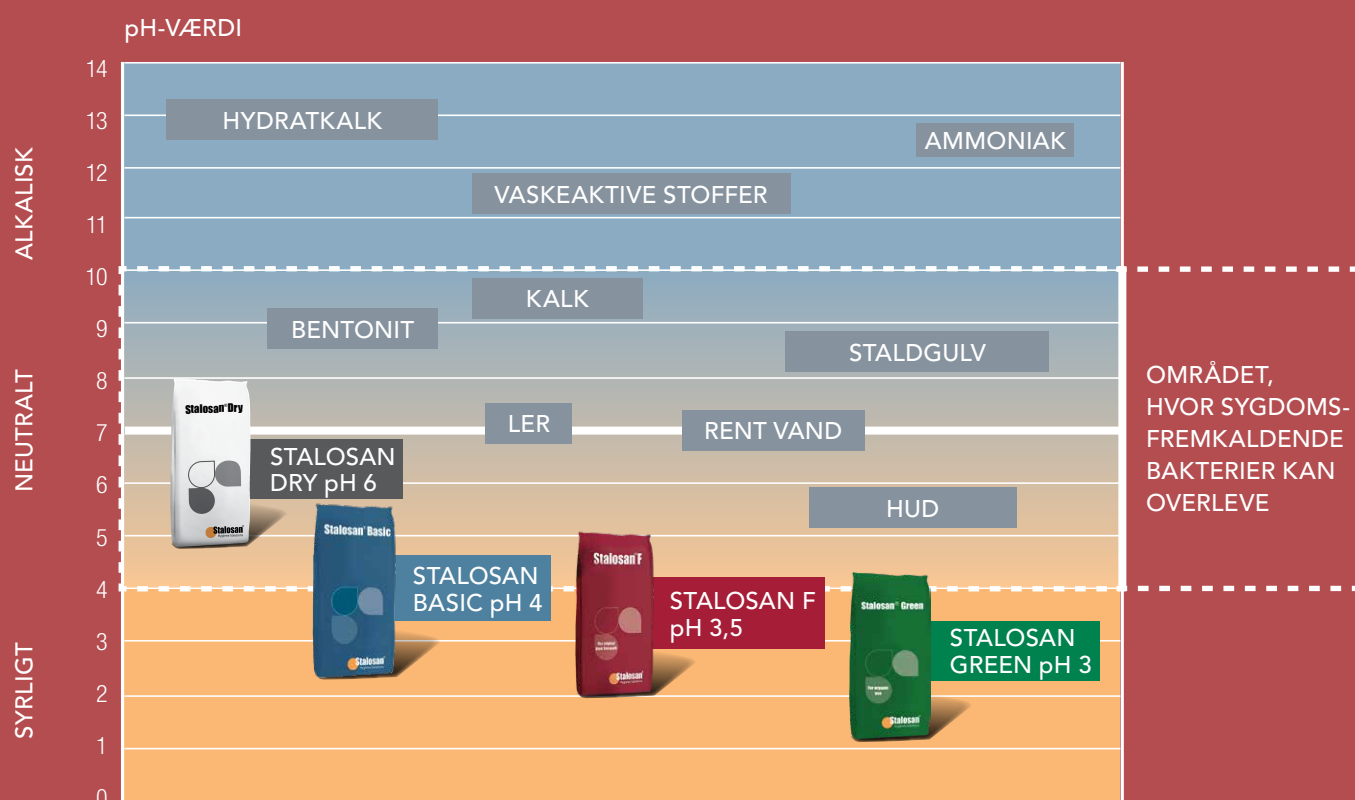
pH-VÆRDI

14
13
12
11
10
9
8
7
6
5
4
3
2
1
0

ALKALISK
NEUTRALT
SYRLIGT

HYDRATKALK
AMMONIAK
VASKEAKTIVE STOFFER
KALK
BENTONIT
STALDGULV
LER
RENT VAND
HUD

Stalosan® Dry
Stalosan
STALOSAN DRY pH 6

Stalosan® Basic
Stalosan
STALOSAN BASIC pH 4

Stalosan® F
Stalosan
STALOSAN F pH 3,5

Stalosan® Green
Stalosan
STALOSAN GREEN pH 3

OMRÅDET, HVOR SYGDOMSFREMKALDENDE BAKTERIER KAN OVERLEVE